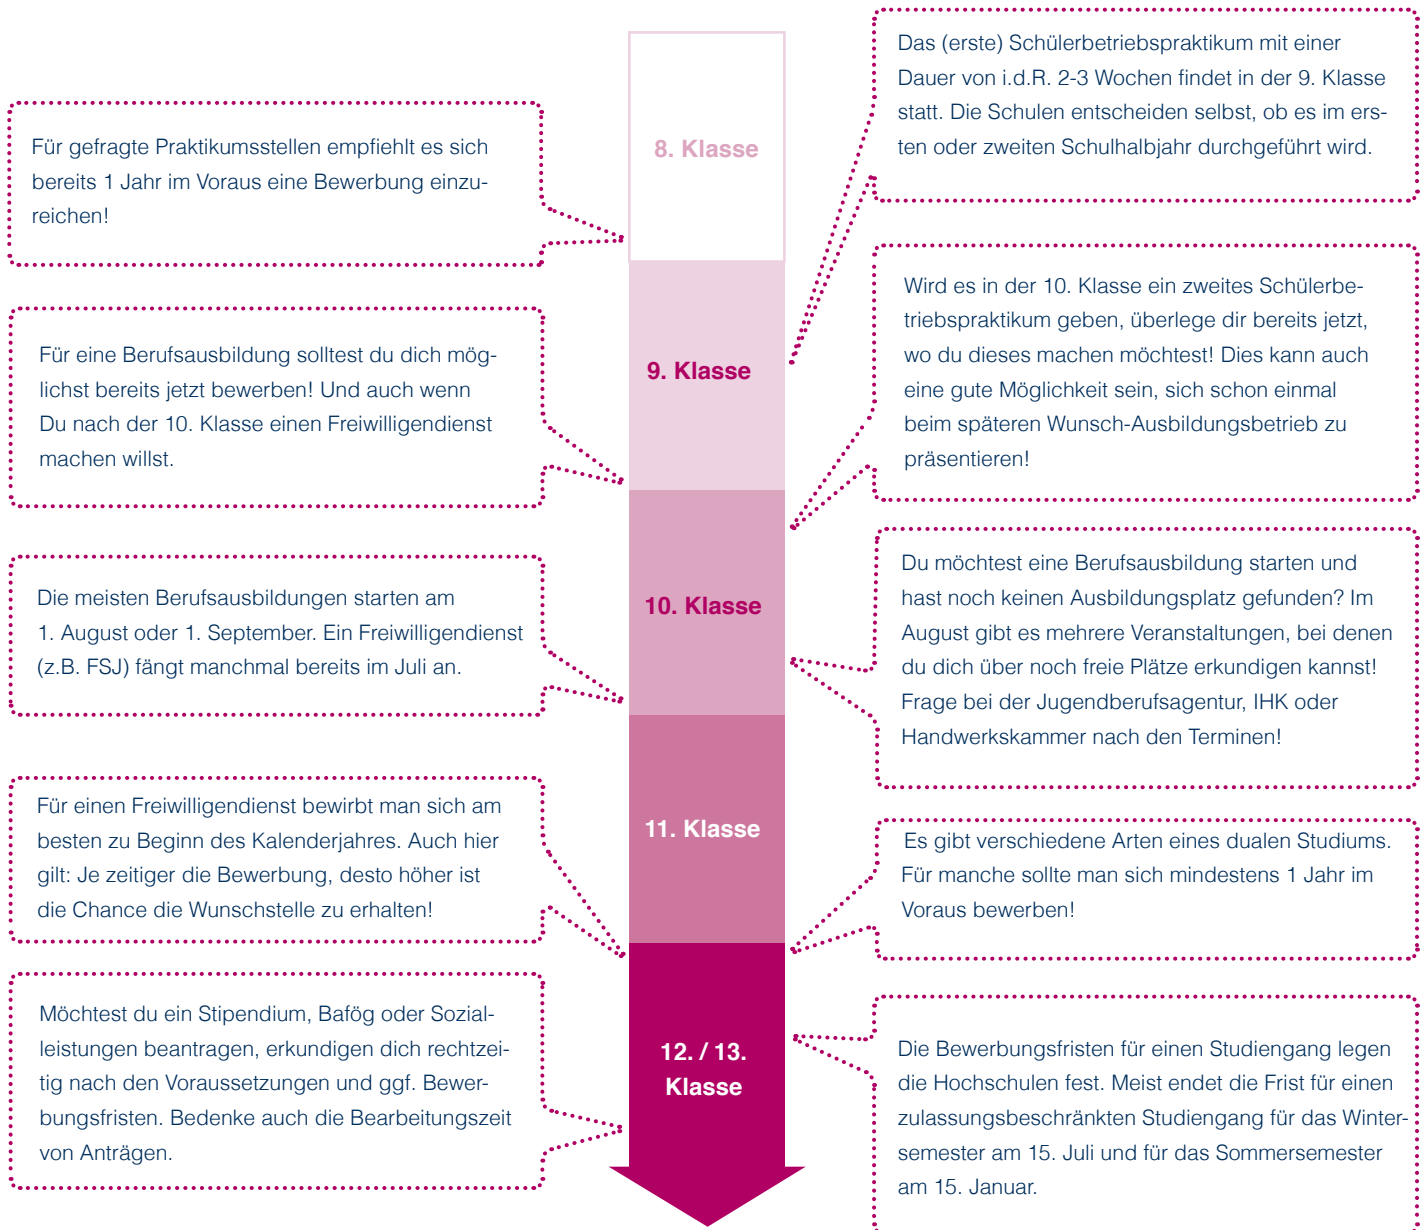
Das (erste) Schülerbetriebspraktikum mit einer Dauer von i.d.R. 2-3 Wochen findet in der 9. Klasse statt. Die Schulen entscheiden selbst, ob es im ersten oder zweiten Schulhalbjahr durchgeführt wird.

Für gefragte Praktikumsstellen empfiehlt es sich bereits 1 Jahr im Voraus eine Bewerbung einzureichen!

8. Klasse

9. Klasse

Wird es in der 10. Klasse ein zweites Schülerbetriebspraktikum geben, überlege dir bereits jetzt, wo du dieses machen möchtest! Dies kann auch eine gute Möglichkeit sein, sich schon einmal beim späteren Wunsch-Ausbildungsbetrieb zu präsentieren!

Für eine Berufsausbildung solltest du dich möglichst bereits jetzt bewerben! Und auch wenn Du nach der 10. Klasse einen Freiwilligendienst machen willst.

10. Klasse

Du möchtest eine Berufsausbildung starten und hast noch keinen Ausbildungsplatz gefunden? Im August gibt es mehrere Veranstaltungen, bei denen du dich über noch freie Plätze erkundigen kannst! Frage bei der Jugendberufsagentur, IHK oder Handwerkskammer nach den Terminen!

Die meisten Berufsausbildungen starten am 1. August oder 1. September. Ein Freiwilligendienst (z.B. FSJ) fängt manchmal bereits im Juli an.

11. Klasse

Für einen Freiwilligendienst bewirbt man sich am besten zu Beginn des Kalenderjahres. Auch hier gilt: Je zeitiger die Bewerbung, desto höher ist die Chance die Wunschstelle zu erhalten!

Es gibt verschiedene Arten eines dualen Studiums. Für manche sollte man sich mindestens 1 Jahr im Voraus bewerben!

12. / 13. Klasse

Möchtest du ein Stipendium, Bafög oder Sozialleistungen beantragen, erkundigen dich rechtzeitig nach den Voraussetzungen und ggf. Bewerbungsfristen. Bedenke auch die Bearbeitungszeit von Anträgen.

Die Bewerbungsfristen für einen Studiengang legen die Hochschulen fest. Meist endet die Frist für einen zulassungsbeschränkten Studiengang für das Wintersemester am 15. Juli und für das Sommersemester am 15. Januar.